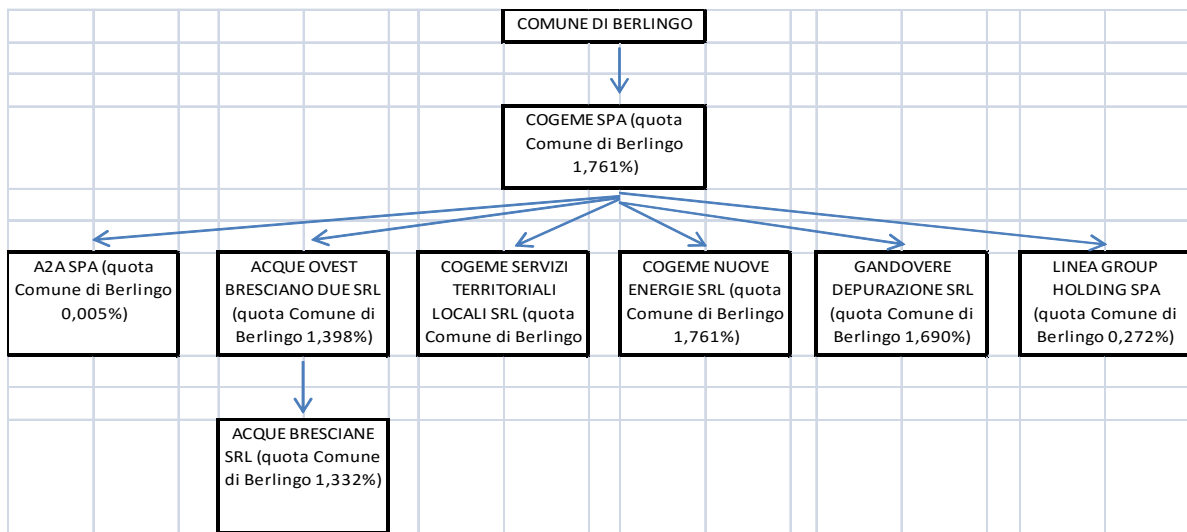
COMUNE DI BERLINGO

COGEME SPA (quota Comune di Berlingo 1,761%)

A2A SPA (quota Comune di Berlingo 0,005%)

ACQUE OVEST BRESCIANO DUE SRL (quota Comune di Berlingo 1,398%)

COGEME SERVIZI TERRITORIALI LOCALI SRL (quota Comune di Berlingo

COGEME NUOVE ENERGIE SRL (quota Comune di Berlingo 1,761%)

GANDOVERE DEPURAZIONE SRL (quota Comune di Berlingo 1,690%)

LINEA GROUP HOLDING SPA (quota Comune di Berlingo 0,272%)

ACQUE BRESCIANE SRL (quota Comune di Berlingo 1,332%)